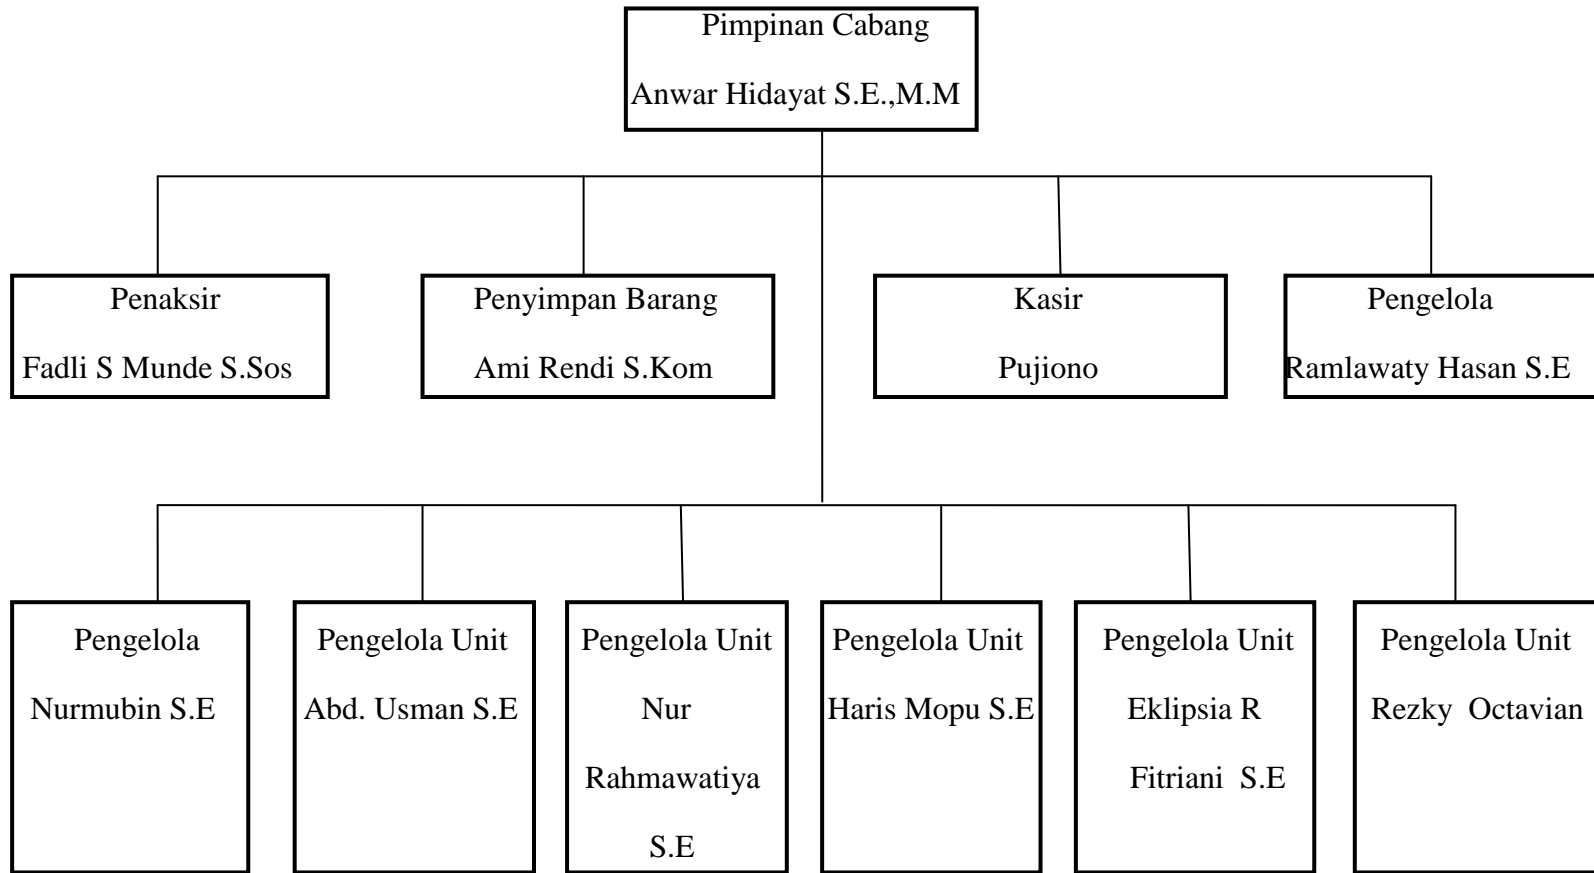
Pimpinan Cabang
Anwar Hidayat S.E.,M.M

Penaksir
Fadli S Munde S.Sos

Penyimpan Barang
Ami Rendi S.Kom

Kasir
Pujiono

Pengelola
Ramlawaty Hasan S.E

Pengelola
Nurmubin S.E

Pengelola Unit
Abd. Usman S.E

Pengelola Unit
Nur Rahmawatiya S.E

Pengelola Unit
Haris Mopu S.E

Pengelola Unit
Eklipsia R Fitriani S.E

Pengelola Unit
Rezky Octavian